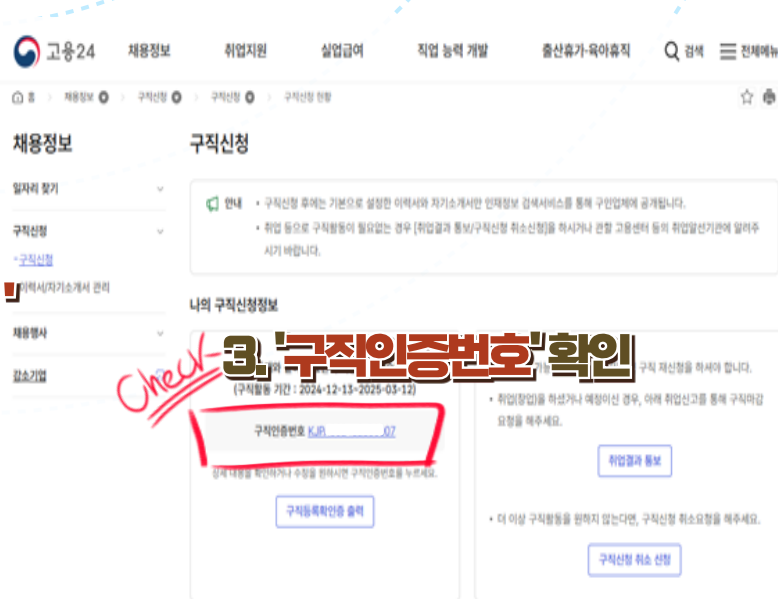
고용24 채용정보 취업지원 실업급여 직업 능력 개발 출산휴가·육아휴직 검색 전체메뉴

홈 > 채용정보 > 구직신청 > 구직신청 > 구직신청 현황

채용정보

일자리 찾기

구직신청

- 구직신청

이력서/자기소개서 관리

채용행사

강소기업

구직신청

안내 • 구직신청 후에는 기본으로 설정한 이력서와 자기소개서만 인재정보 검색서비스를 통해 구인업체에 공개됩니다.

• 취업 등으로 구직활동이 필요없는 경우 [취업결과 통보/구직신청 취소신청]을 하시거나 관할 고용센터 등의 취업알선기관에 알려주시기 바랍니다.

나의 구직신청정보

3. '구직인증번호' 확인

Check

(구직활동 기간 : 2024-12-13~2025-03-12)

구직인증번호 KJR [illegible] 07

상세 내용을 확인하거나 수정을 원하시면 구직인증번호를 누르세요.

구직등록확인증 출력

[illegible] 구직 재신청을 하셔야 합니다.

• 취업(창업)을 하셨거나 예정이신 경우, 아래 취업신고를 통해 구직마감 요청을 해주세요.

취업결과 통보

• 더 이상 구직활동을 원하지 않는다면, 구직신청 취소요청을 해주세요.

구직신청 취소 신청